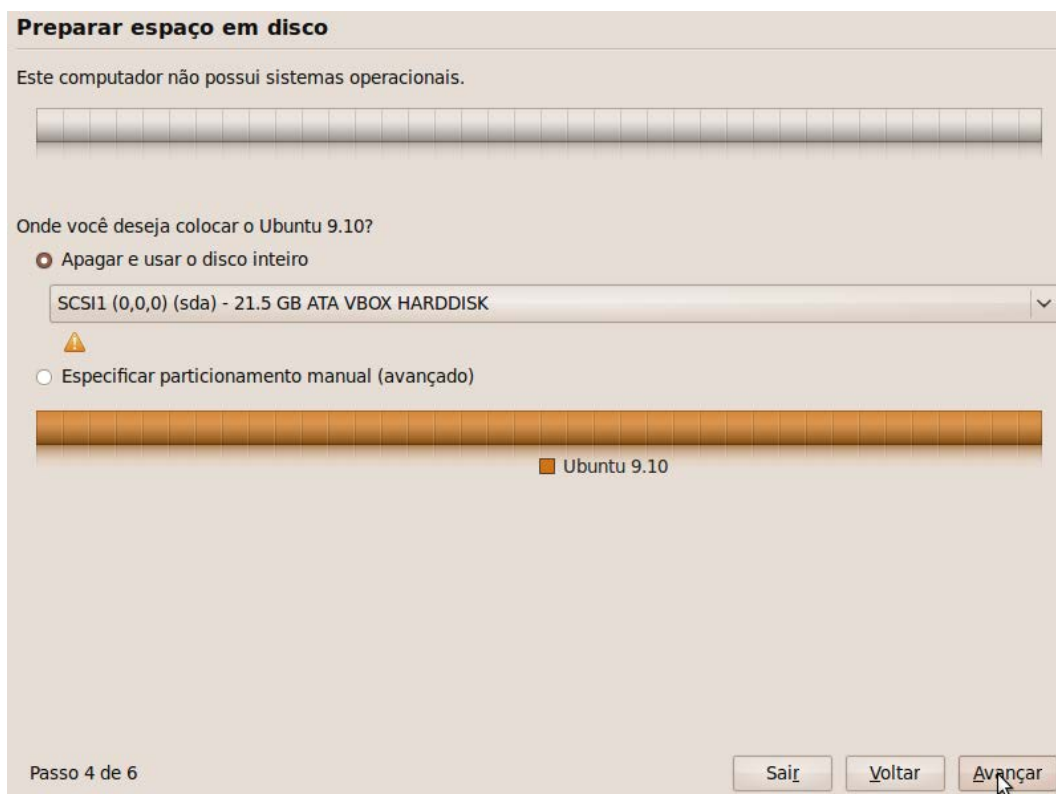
Preparar espaço em disco

Este computador não possui sistemas operacionais.

Onde você deseja colocar o Ubuntu 9.10?

Apagar e usar o disco inteiro

SCSI1 (0,0,0) (sda) - 21.5 GB ATA VBOX HARDDISK

Especificar particionamento manual (avançado)

Ubuntu 9.10

Passo 4 de 6

Sair

Voltar

Avançar